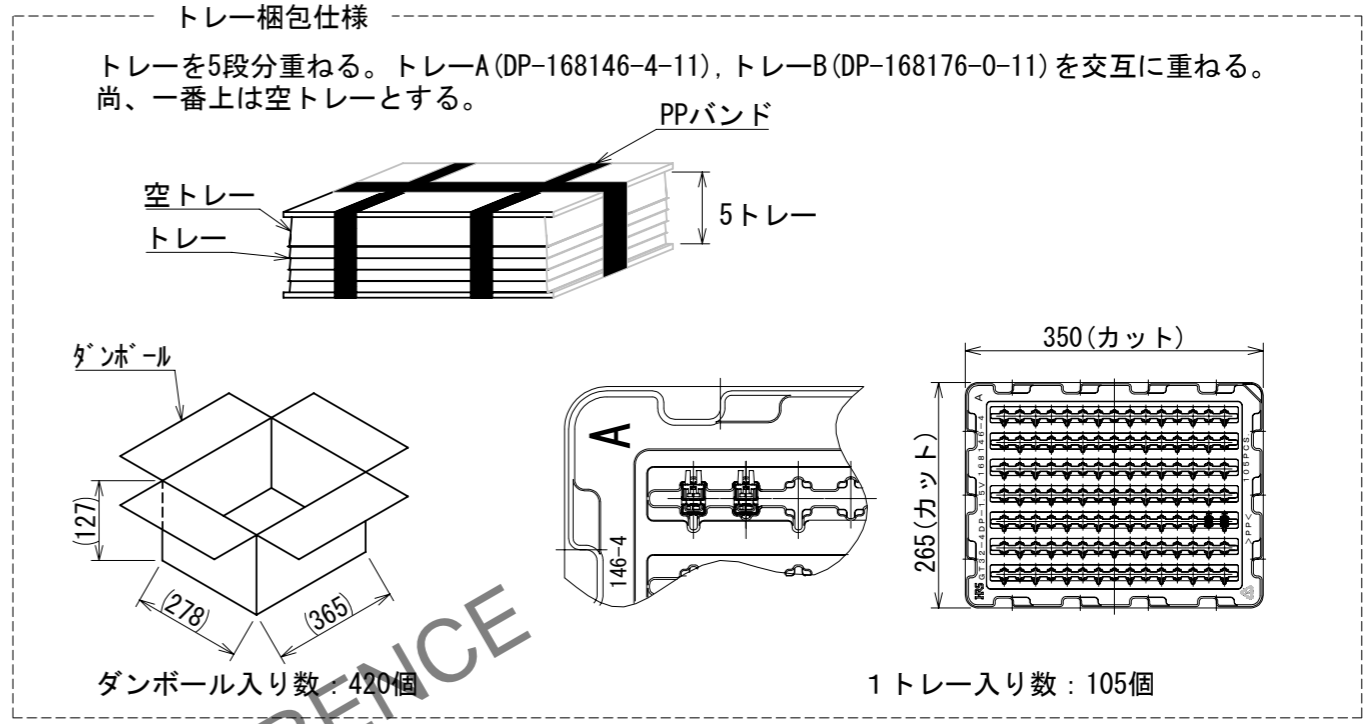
トレー梱包仕様

トレーを5段分重ねる。トレーA(DP-168146-4-11), トレーB(DP-168176-0-11)を交互に重ねる。
尚、一番上は空トレーとする。

PPバンド
空トレー
トレー
5トレー

ダンボール
(127)
(278)
(365)

A
146-4

350(カット)
265(カット)

ダンボール入り数：420個

1トレー入り数：105個

ENCE